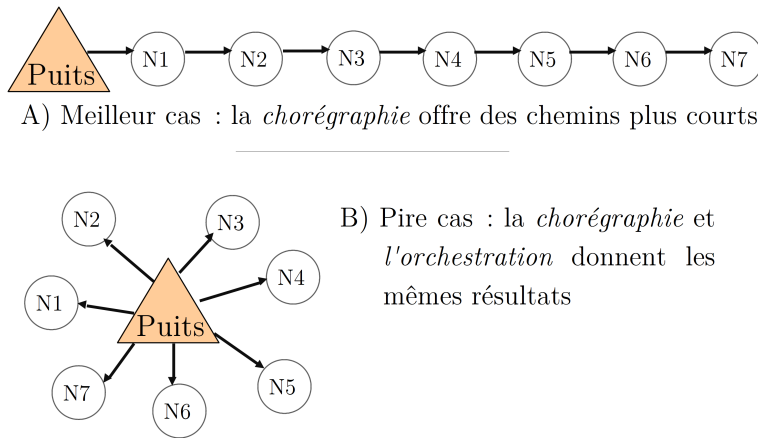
Puits
N1
N2
N3
N4
N5
N6
N7

A) Meilleur cas : la *chorégraphie* offre des chemins plus courts

N2
N3
N4
N1
Puits
N7
N6
N5

B) Pire cas : la *chorégraphie* et *l'orchestration* donnent les mêmes résultats